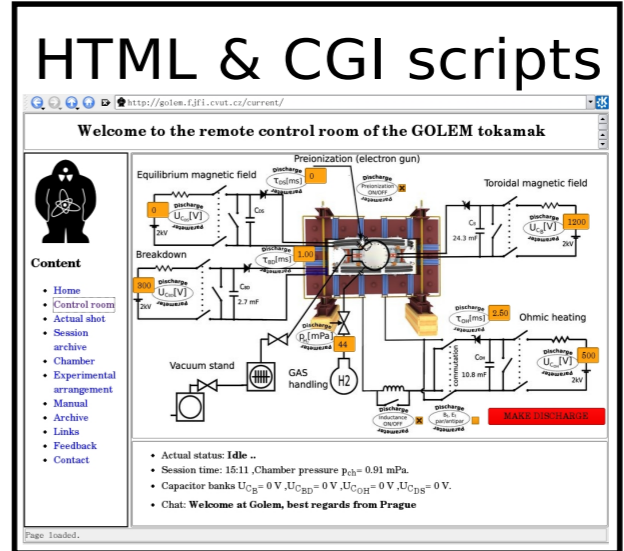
HTML & CGI scripts

http://golem.fjfi.cvut.cz/current/

Welcome to the remote control room of the GOLEM tokamak

Content

- Home
- Control room
- Actual shot
- Session archive
- Chamber
- Experimental arrangement
- Manual
- Archive
- Links
- Feedback
- Contact

Preionization (electron gun)

Equilibrium magnetic field

Discharge $\tau_{DS}$[ms] parameter 0

Discharge Preionization ON/OFF parameter

Toroidal magnetic field

0

Discharge $U_{DS}$[V] parameter

$C_{DS}$

2kV

$C_B$ 24.3 mF

Discharge $U_B$[V] parameter 1200

2kV

Breakdown

Discharge $\tau_{BD}$[ms] parameter 1.00

300

Discharge $U_{BD}$[V] parameter

$C_{BD}$ 2.7 mF

2kV

Discharge $\tau_{OH}$[ms] parameter 2.50

Ohmic heating

Discharge $p_H$[mPa] parameter 44

commutation

$C_{OH}$ 10.8 mF

Discharge $U_{OH}$[V] parameter 500

2kV

Vacuum stand

GAS handling

H2

Discharge Inductance ON/OFF parameter

Discharge $B_t$, $E_t$ par/antipar parameter

MAKE DISCHARGE

- Actual status: Idle ..
- Session time: 15:11 ,Chamber pressure $p_{ch}$= 0.91 mPa.
- Capacitor banks $U_{CB}$= 0 V ,$U_{CBD}$= 0 V ,$U_{COH}$= 0 V ,$U_{CDS}$= 0 V.
- Chat: Welcome at Golem, best regards from Prague

Page loaded.